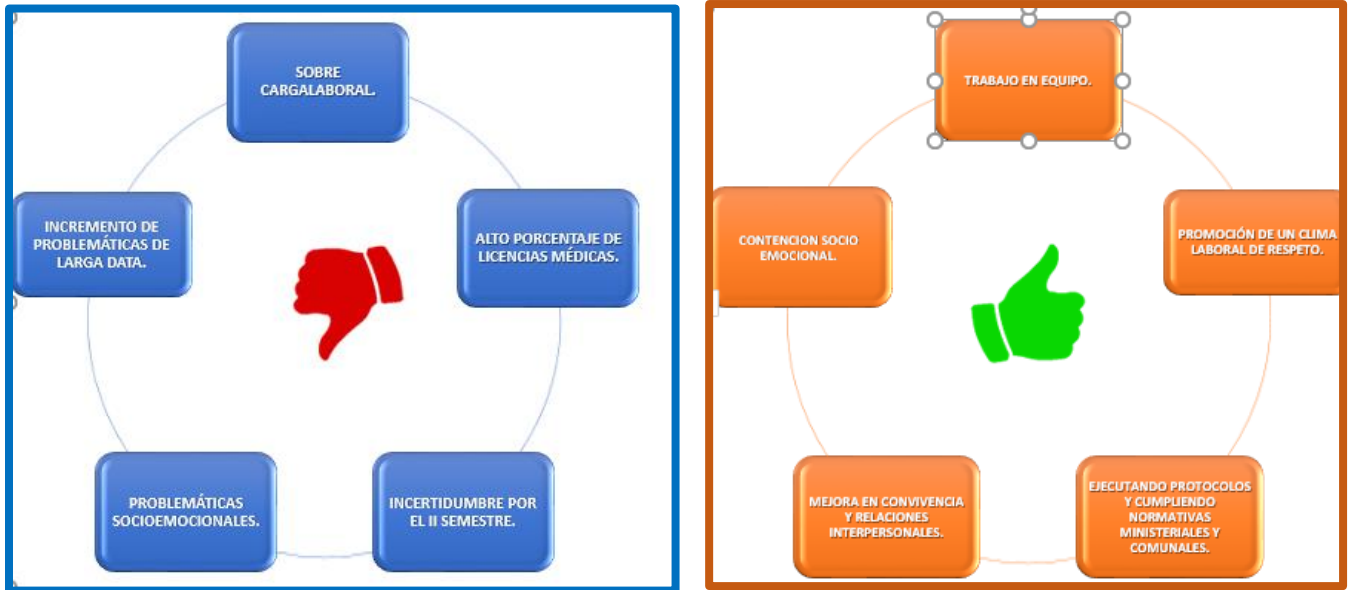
SOBRE CARGALABORAL.

ALTO PORCENTAJE DE LICENCIAS MÉDICAS.

INCERTIDUMBRE POR EL II SEMESTRE.

PROBLEMÁTICAS SOCIOEMOCIONALES.

INCREMENTO DE PROBLEMÁTICAS DE LARGA DATA.

TRABAJO EN EQUIPO.

PROMOCIÓN DE UN CLIMA LABORAL DE RESPETO.

EJECUTANDO PROTOCOLOS Y CUMPLIENDO NORMATIVAS MINISTERIALES Y COMUNALES.

MEJORA EN CONVIVENCIA Y RELACIONES INTERPERSONALES.

CONTENCION SOCIO EMOCIONAL.